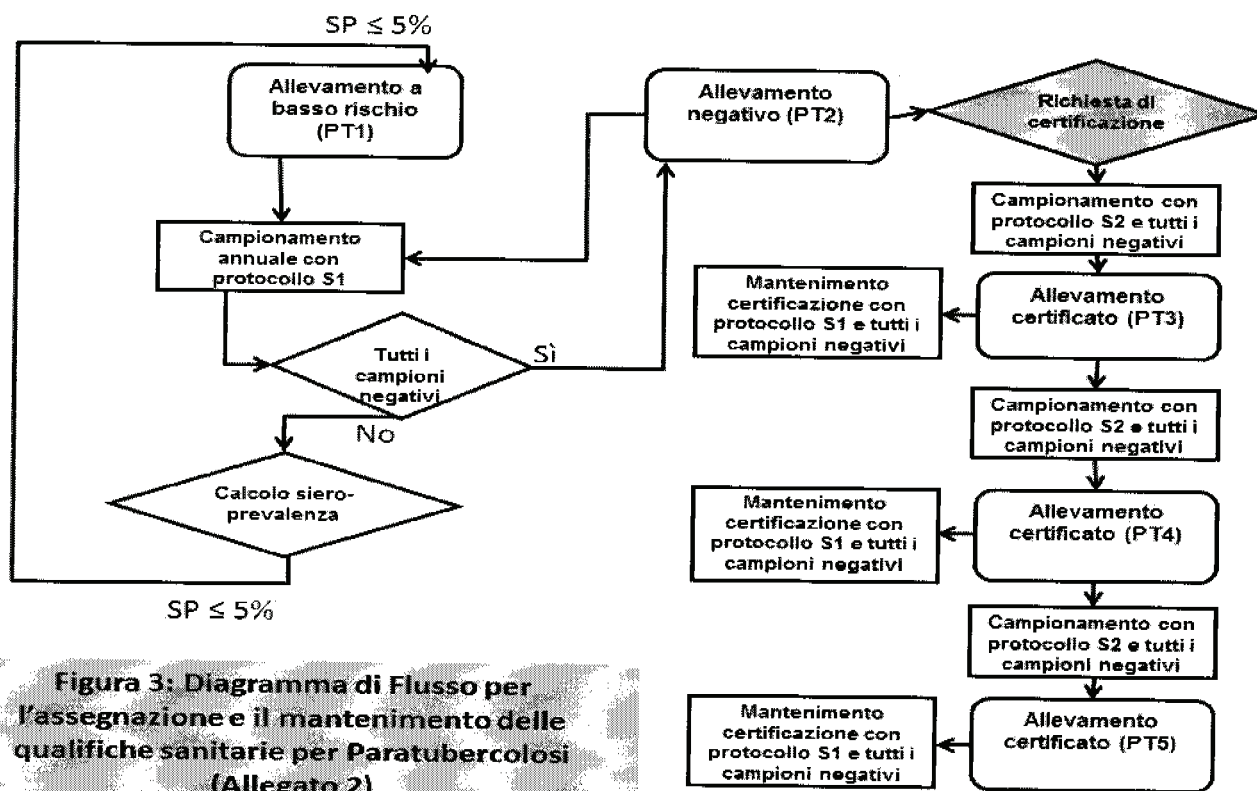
SP ≤ 5%

Allevamento a basso rischio (PT1)

Campionamento annuale con protocollo S1

Tutti i campioni negativi

Sì

No

Calcolo siero-prevalenza

SP ≤ 5%

Allevamento negativo (PT2)

Richiesta di certificazione

Campionamento con protocollo S2 e tutti i campioni negativi

Mantenimento certificazione con protocollo S1 e tutti i campioni negativi

Allevamento certificato (PT3)

Campionamento con protocollo S2 e tutti i campioni negativi

Mantenimento certificazione con protocollo S1 e tutti i campioni negativi

Allevamento certificato (PT4)

Campionamento con protocollo S2 e tutti i campioni negativi

Mantenimento certificazione con protocollo S1 e tutti i campioni negativi

Allevamento certificato (PT5)

Figura 3: Diagramma di Flusso per l'assegnazione e il mantenimento delle qualifiche sanitarie per Paratubercolosi (Allegato 2)